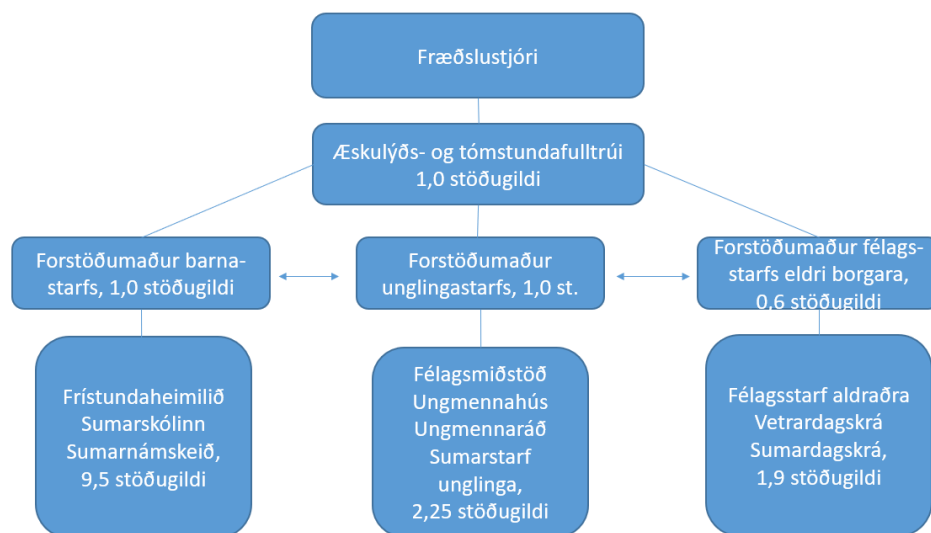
Fræðslustjóri

Æskulýðs- og tómstundafulltrúi
1,0 stöðugildi

Forstöðumaður barnastarfs, 1,0 stöðugildi

Forstöðumaður unglingastarfs, 1,0 st.

Forstöðumaður félagsstarfs eldri borgara, 0,6 stöðugildi

Frístundaheimilið
Sumarskólinn
Sumarnámskeið,
9,5 stöðugildi

Félagsmiðstöð
Ungmennahús
Ungmennaráð
Sumarstarf unglinga,
2,25 stöðugildi

Félagsstarf aldraðra
Vetrardagskrá
Sumardagskrá,
1,9 stöðugildi